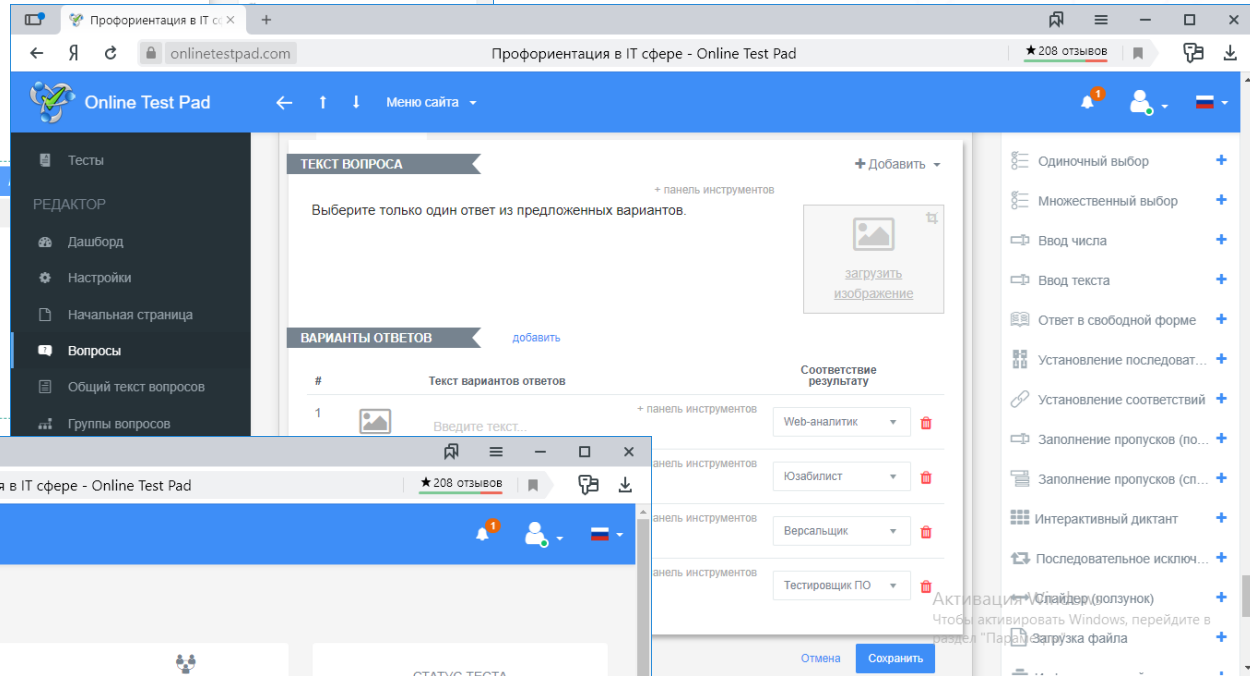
Профориентация в IT сф ×
+
onlinetestpad.com
Профориентация в IT сфере - Online Test Pad
★208 отзывов

Online Test Pad
Меню сайта
1

Тесты
РЕДАКТОР
Дашборд
Настройки
Начальная страница
Вопросы
Общий текст вопросов
Группы вопросов

ТЕКСТ ВОПРОСА
+ Добавить
+ панель инструментов
Выберите только один ответ из предложенных вариантов.
загрузить изображение

ВАРИАНТЫ ОТВЕТОВ
добавить

#
Текст вариантов ответов
Соответствие результату
1
Введите текст...
+ панель инструментов
Web-аналитик
+ панель инструментов
Юзабилист
+ панель инструментов
Версальщик
+ панель инструментов
Тестировщик ПО
Отмена
Сохранить

Одиночный выбор
Множественный выбор
Ввод числа
Ввод текста
Ответ в свободной форме
Установление последоват...
Установление соответствий
Заполнение пропусков (по...
Заполнение пропусков (сп...
Интерактивный диктант
Последовательное исключ...
Слайдер (ползунок)
Загрузка файла

Активация Windows
Чтобы активировать Windows, перейдите в раздел "Пара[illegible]

я в IT сфере - Online Test Pad
★208 отзывов
1
СТАТУС ТЕСТА